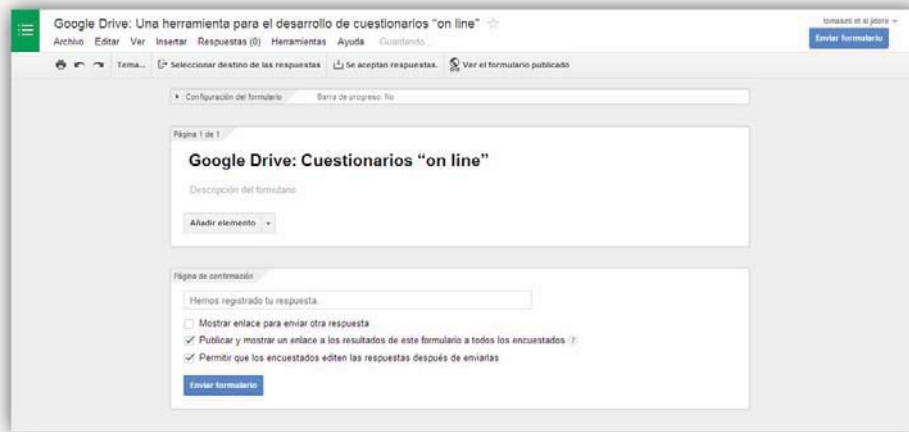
Google Drive: Una herramienta para el desarrollo de cuestionarios "on line"

tomasell el si jdore

Enviar formulario

Archivo Editar Ver Insertar Respuestas (0) Herramientas Ayuda Guardando...

Tema... Seleccionar destino de las respuestas Se aceptan respuestas. Ver el formulario publicado

Configuración del formulario Barra de progreso: No

Página 1 de 1

Google Drive: Cuestionarios "on line"

Descripción del formulario

Añadir elemento

Página de confirmación

Hemos registrado tu respuesta.

Mostrar enlace para enviar otra respuesta

Publicar y mostrar un enlace a los resultados de este formulario a todos los encuestados

Permitir que los encuestados editen las respuestas después de enviarlas

Enviar formulario